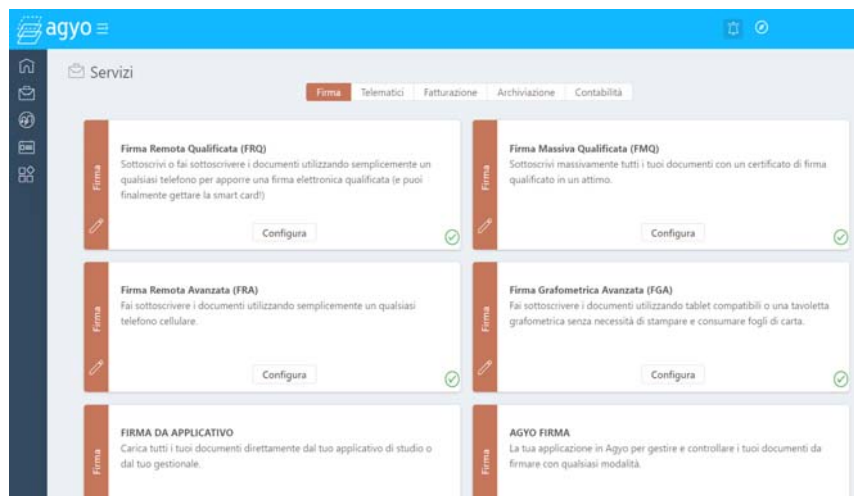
agyo

Servizi

Firma | Telematici | Fatturazione | Archiviazione | Contabilità

Firma

Firma Remota Qualificata (FRQ)
Sottoscrivi o fai sottoscrivere i documenti utilizzando semplicemente un qualsiasi telefono per apporre una firma elettronica qualificata (e puoi finalmente gettare la smart card!)

Configura

Firma

Firma Massiva Qualificata (FMQ)
Sottoscrivi massivamente tutti i tuoi documenti con un certificato di firma qualificato in un attimo.

Configura

Firma

Firma Remota Avanzata (FRA)
Fai sottoscrivere i documenti utilizzando semplicemente un qualsiasi telefono cellulare.

Configura

Firma

Firma Grafometrica Avanzata (FGA)
Fai sottoscrivere i documenti utilizzando tablet compatibili o una tavoletta grafometrica senza necessità di stampare e consumare fogli di carta.

Configura

Firma

FIRMA DA APPLICATIVO
Carica tutti i tuoi documenti direttamente dal tuo applicativo di studio o dal tuo gestionale.

Firma

AGYO FIRMA
La tua applicazione in Agyo per gestire e controllare i tuoi documenti da firmare con qualsiasi modalità.